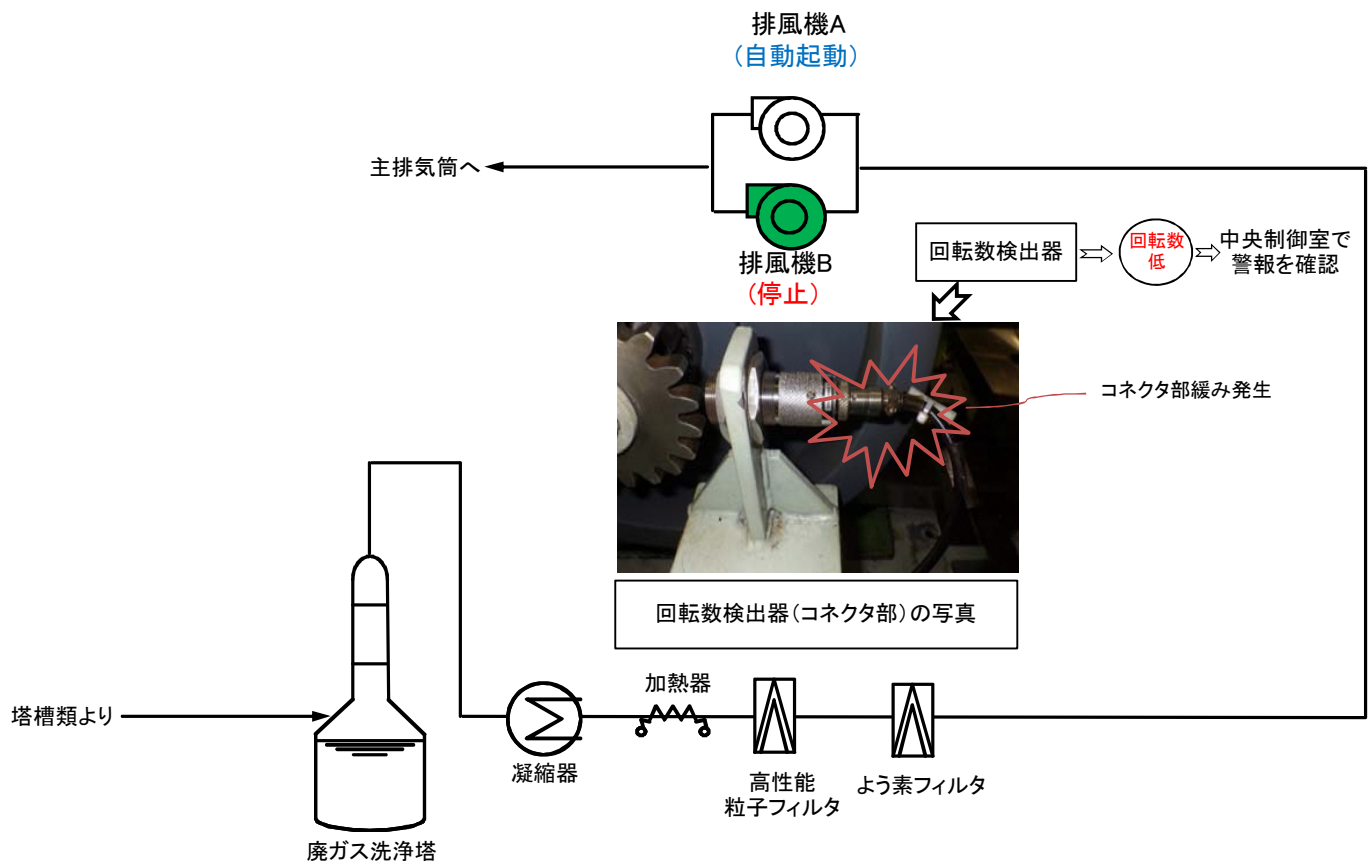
排風機A
（自動起動）

主排気筒へ

排風機B
（停止）

回転数検出器

回転数低

中央制御室で警報を確認

コネクタ部緩み発生

回転数検出器（コネクタ部）の写真

塔槽類より

加熱器

凝縮器

高性能粒子フィルタ

よう素フィルタ

廃ガス洗浄塔